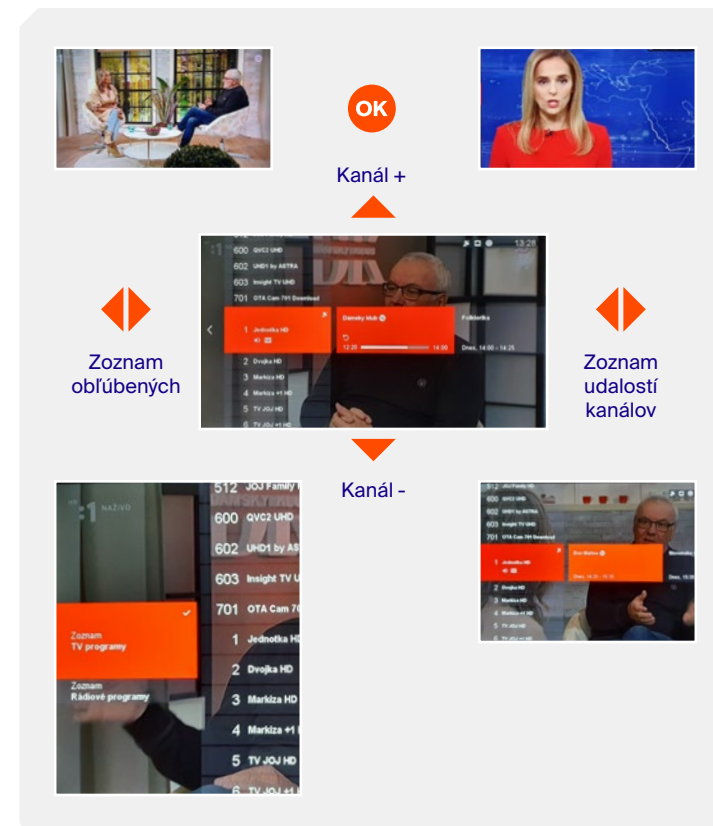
OK

Kanál +

600 QVC2 UHD
602 UHD1 by ASTRA
603 Insight TV UHD
701 OTA Cam 701 Download
1 Jednotka HD
Dámsky klub
Folklorika
12:25
14:00
Dnes, 14:00 - 14:25
3 Dvojka HD
3 Markíza HD
4 Markíza +1 HD
5 TV JOJ HD
13:28

Zoznam obľúbených

Zoznam udalostí kanálov

Kanál -

:1 NAŽIVO
512 JOJ Family
600 QVC2 UHD
602 UHD1 by AS
603 Insight TV U
701 OTA Cam 7
1 Jednotka HD
2 Dvojka HD
3 Markíza HD
4 Markíza +1 H
5 TV JOJ HD
6 TV JOJ +1
Zoznam
TV programy
Zoznam
Rádiové programy

600 QVC2 UHD
602 UHD1 by ASTRA
603 Insight TV UHD
701 OTA Cam 701 Download
1 Jednotka HD
2 Dvojka HD
3 Markíza HD
4 Markíza +1 HD
5 TV JOJ HD
6 TV JOJ +1 HD
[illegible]